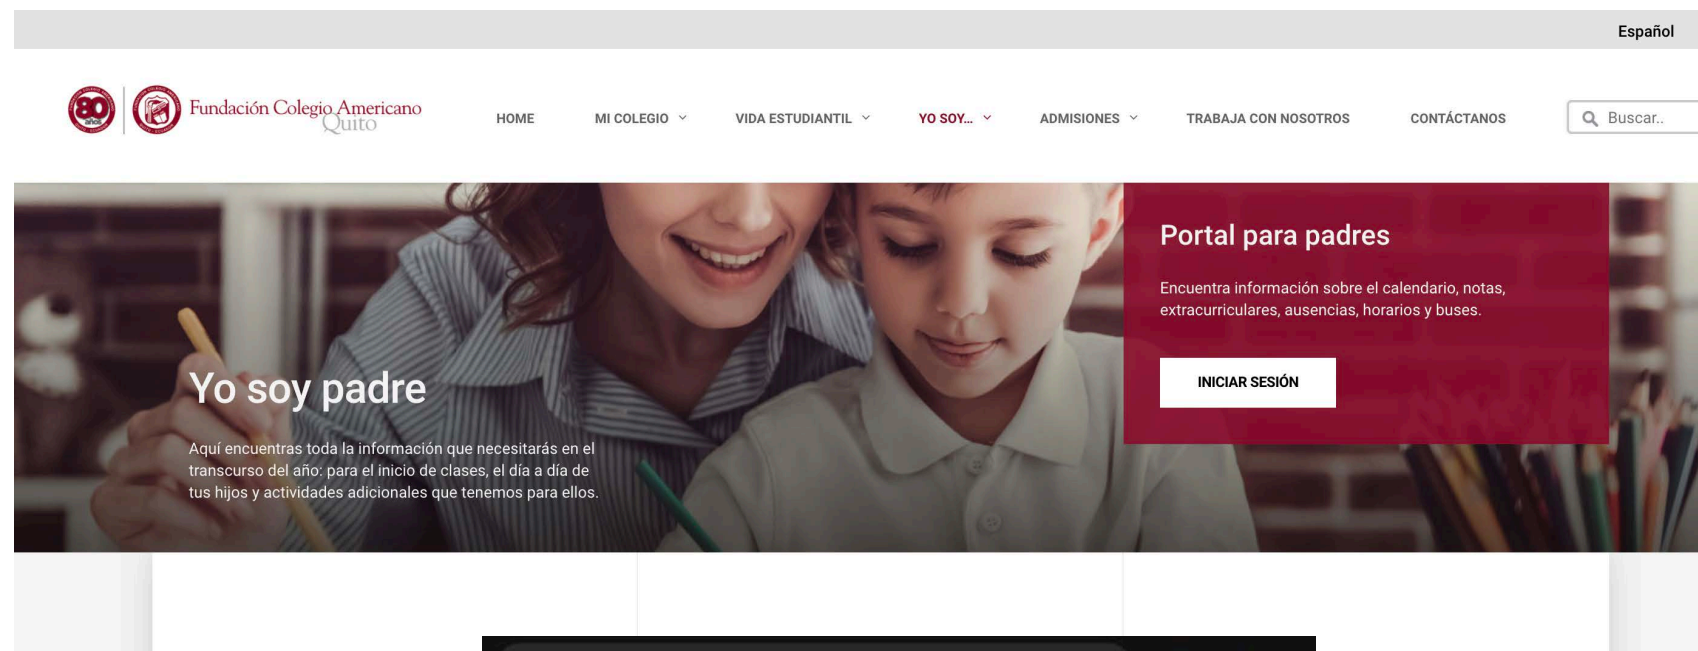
Español

80 años

Fundación Colegio Americano Quito

HOME

MI COLEGIO

VIDA ESTUDIANTIL

YO SOY...

ADMISIONES

TRABAJA CON NOSOTROS

CONTÁCTANOS

Buscar..

Yo soy padre

Aquí encuentras toda la información que necesitarás en el transcurso del año: para el inicio de clases, el día a día de tus hijos y actividades adicionales que tenemos para ellos.

Portal para padres

Encuentra información sobre el calendario, notas, extracurriculares, ausencias, horarios y buses.

INICIAR SESIÓN